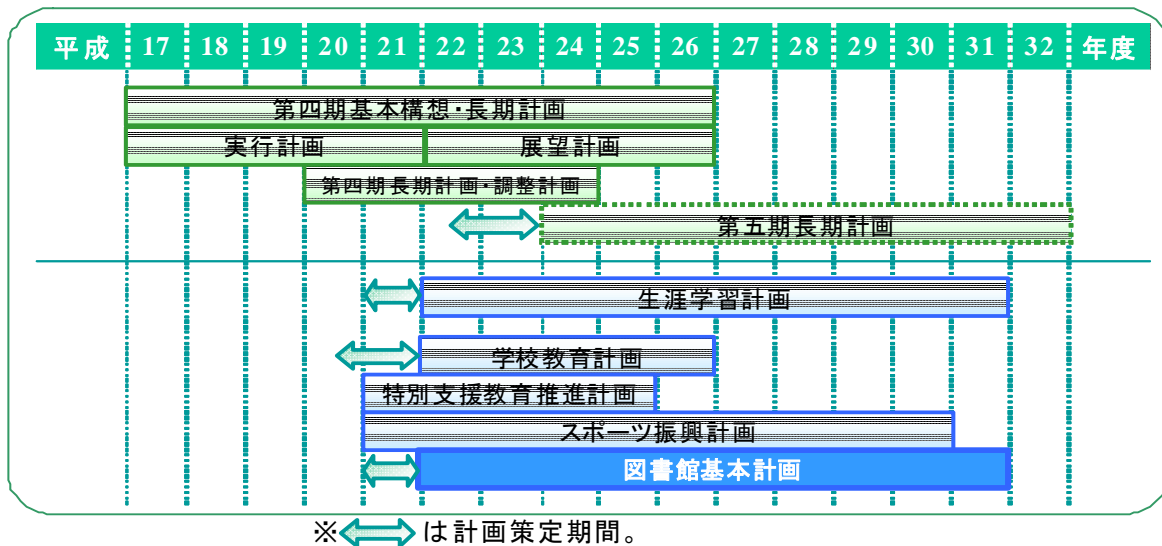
| 平成 | 17 | 18 | 19 | 20 | 21 | 22 | 23 | 24 | 25 | 26 | 27 | 28 | 29 | 30 | 31 | 32 | 年度 |
|---|---|---|---|---|---|---|---|---|---|---|---|---|---|---|---|---|---|

第四期基本構想・長期計画

実行計画

展望計画

第四期長期計画・調整計画

第五期長期計画

生涯学習計画

学校教育計画

特別支援教育推進計画

スポーツ振興計画

図書館基本計画

※は計画策定期間。